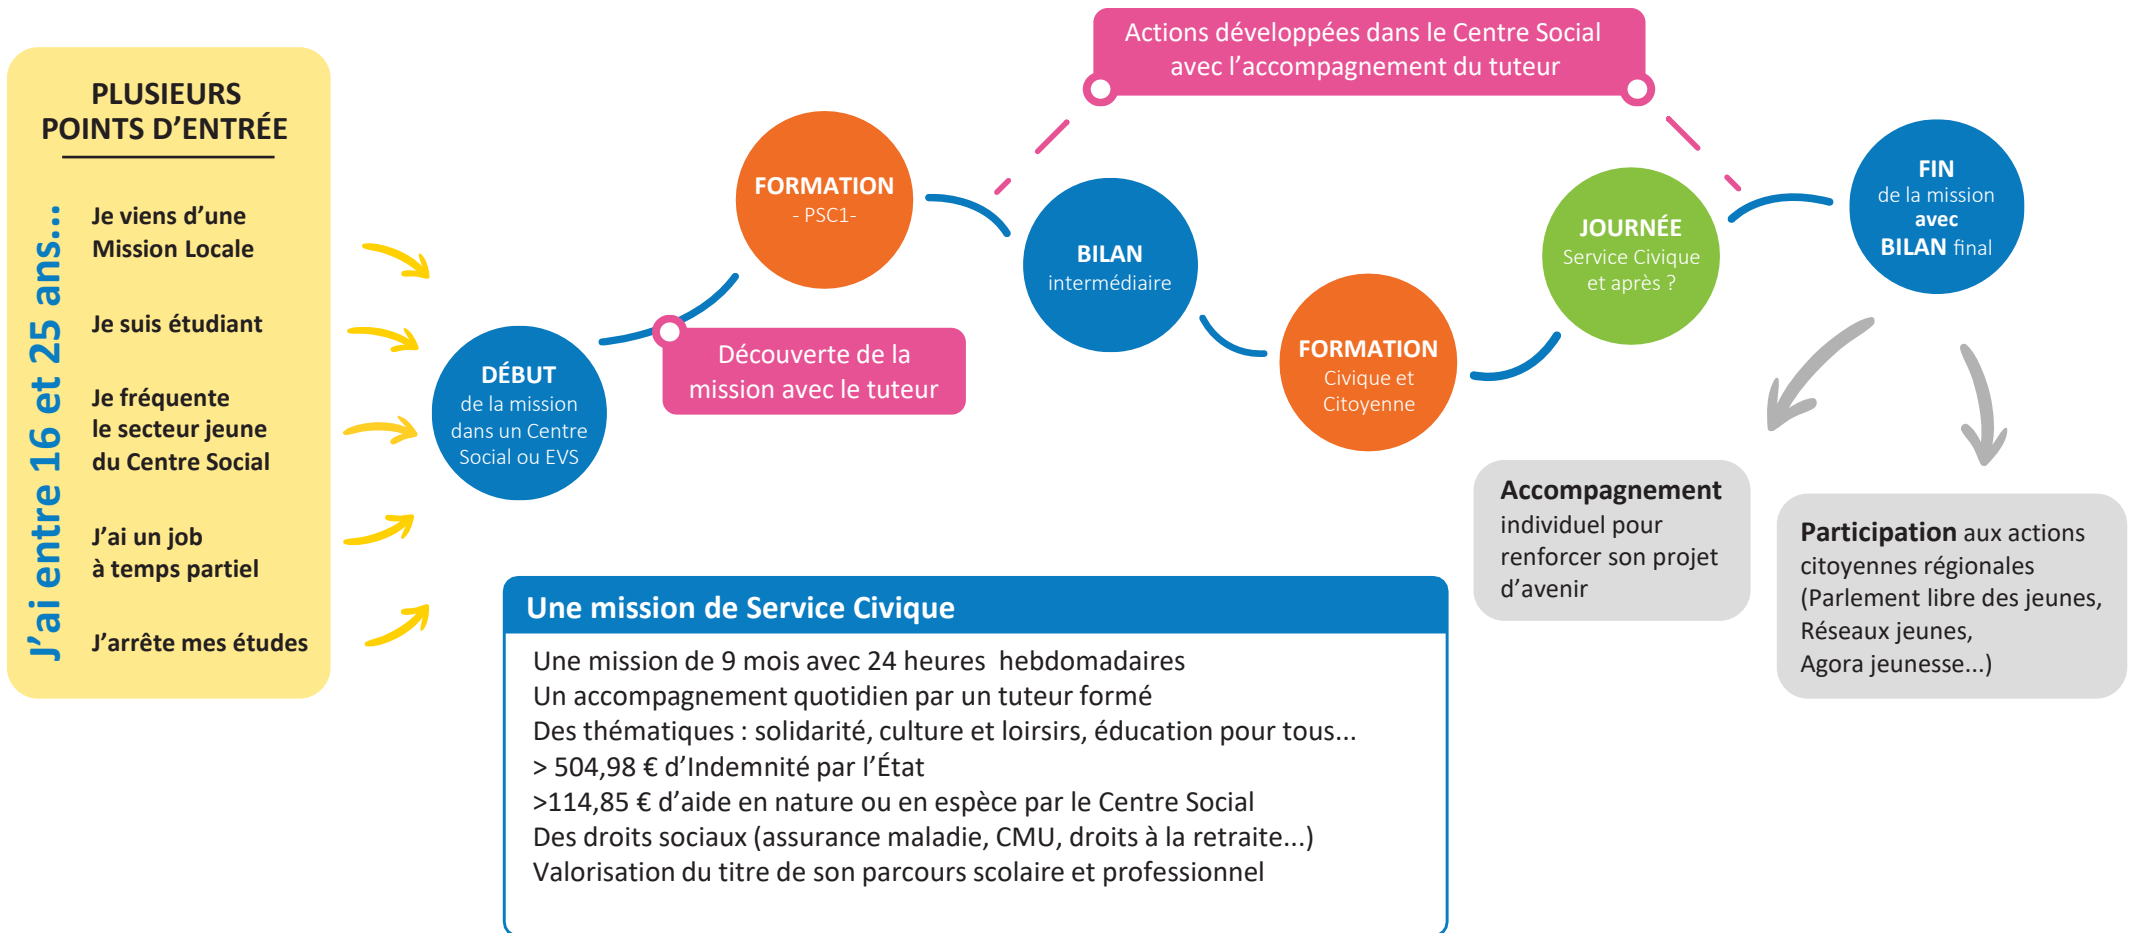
PLUSIEURS POINTS D'ENTRÉE

J'ai entre 16 et 25 ans...

Je viens d'une Mission Locale

Je suis étudiant

Je fréquente le secteur jeune du Centre Social

J'ai un job à temps partiel

J'arrête mes études

DÉBUT de la mission dans un Centre Social ou EVS

Découverte de la mission avec le tuteur

FORMATION - PSC1-

Actions développées dans le Centre Social avec l'accompagnement du tuteur

BILAN intermédiaire

FORMATION Civique et Citoyenne

JOURNÉE Service Civique et après ?

FIN de la mission avec BILAN final

Accompagnement individuel pour renforcer son projet d'avenir

Participation aux actions citoyennes régionales (Parlement libre des jeunes, Réseaux jeunes, Agora jeunesse...)

Une mission de Service Civique

Une mission de 9 mois avec 24 heures hebdomadaires
Un accompagnement quotidien par un tuteur formé
Des thématiques : solidarité, culture et loisirs, éducation pour tous...
> 504,98 € d'Indemnité par l'État
>114,85 € d'aide en nature ou en espèce par le Centre Social
Des droits sociaux (assurance maladie, CMU, droits à la retraite...)
Valorisation du titre de son parcours scolaire et professionnel